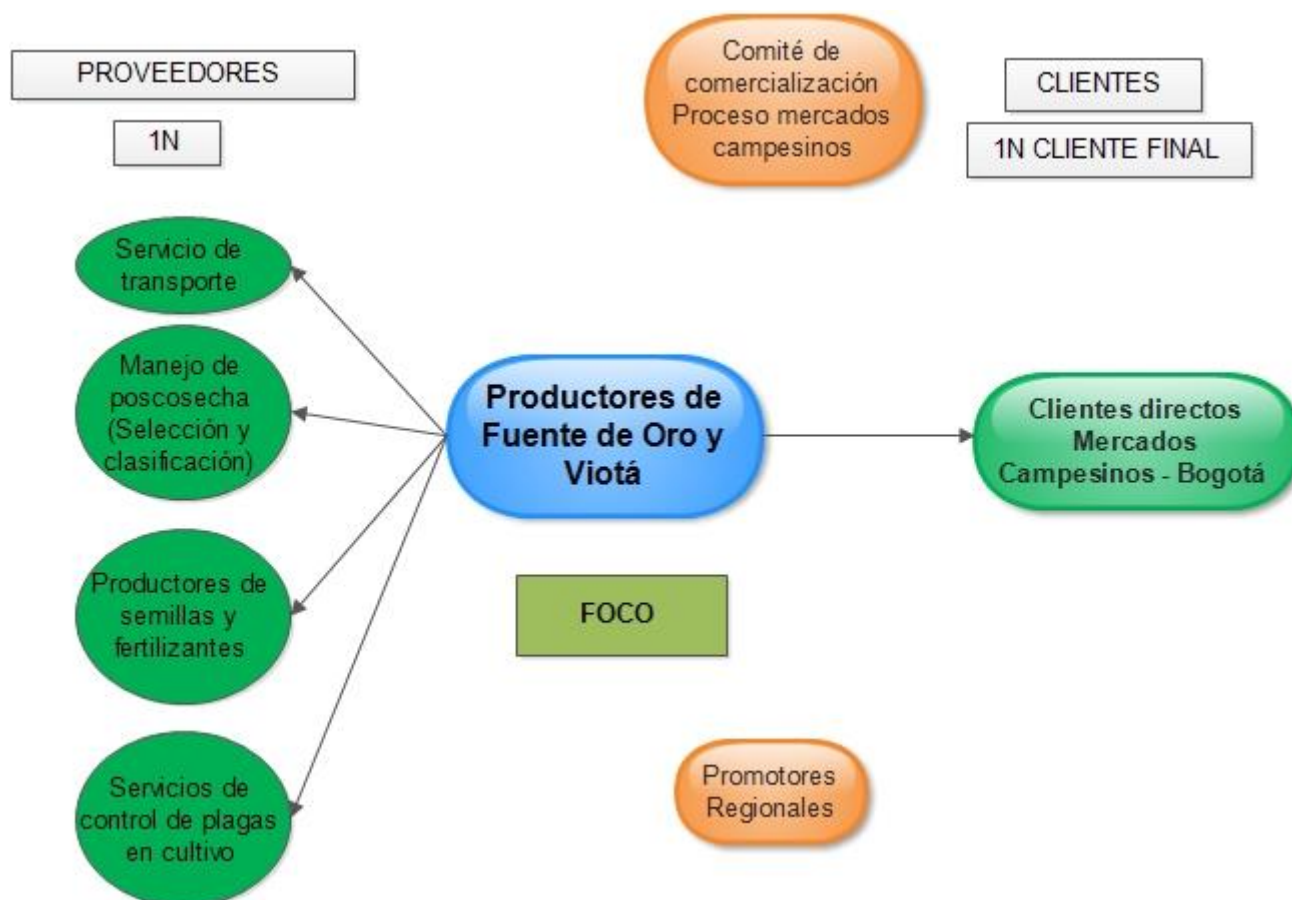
PROVEEDORES

1N

Comité de comercialización Proceso mercados campesinos

CLIENTES

1N CLIENTE FINAL

Servicio de transporte

Manejo de poscosecha (Selección y clasificación)

Productores de semillas y fertilizantes

Servicios de control de plagas en cultivo

Productores de Fuente de Oro y Viotá

Clientes directos Mercados Campesinos - Bogotá

FOCO

Promotores Regionales